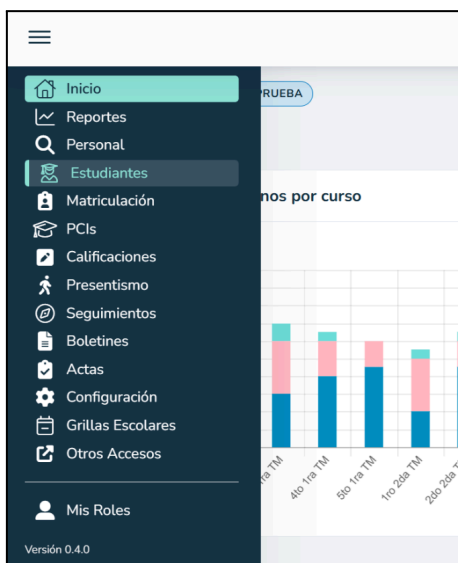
Inicio
Reportes
Personal
Estudiantes
Matriculación
PCIs
Calificaciones
Presentismo
Seguimientos
Boletines
Actas
Configuración
Grillas Escolares
Otros Accesos

Mis Roles

Versión 0.4.0

PRUEBA

nos por curso

ra TM
4to 1ra TM
5to 1ra TM
1ro 2da TM
2do 2da T